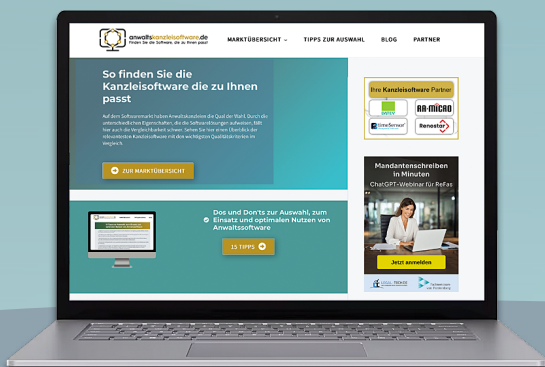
anwaltskanzleisoftware.de
Finden Sie die Software, die zu Ihnen passt

MARKTÜBERSICHT ⌄ TIPPS ZUR AUSWAHL BLOG PARTNER

So finden Sie die Kanzleisoftware die zu Ihnen passt

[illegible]

ZUR MARKTÜBERSICHT

Dos und Don'ts zur Auswahl, zum Einsatz und optimalen Nutzen von Anwaltssoftware

15 TIPPS

Ihre Kanzleisoftware Partner

DATEV

RA-MICRO

timeSensor

Renostar

Mandantenschreiben in Minuten
ChatGPT-Webinar für ReFas

Jetzt anmelden

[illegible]